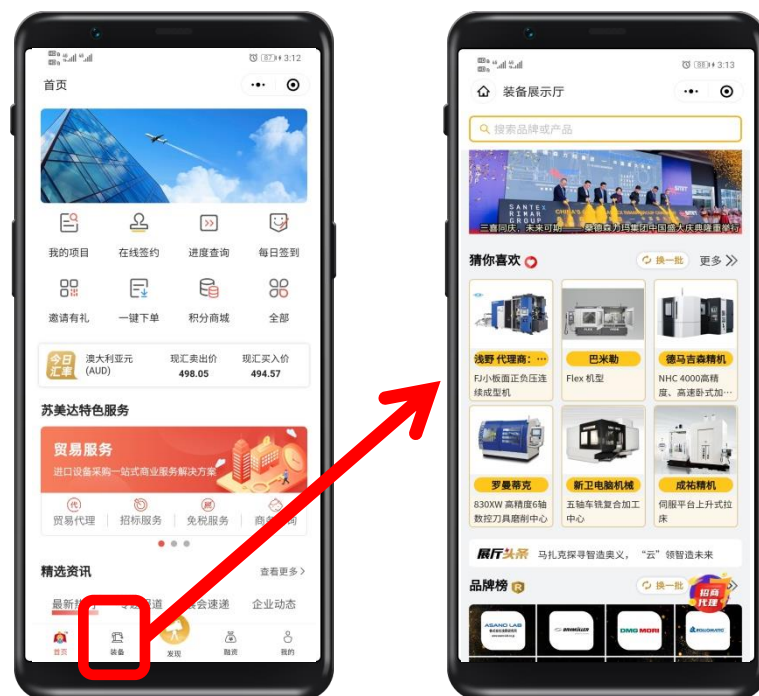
3:12

首页

我的项目 在线签约 进度查询 每日签到
邀请有礼 一键下单 积分商城 全部

今日汇率 澳大利亚元 (AUD) 现汇卖出价 498.05 现汇买入价 494.57

苏美达特色服务

贸易服务
进口设备采购一站式商业服务解决方案

贸易代理 招标服务 免税服务 商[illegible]

精选资讯 查看更多 >

最新报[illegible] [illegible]道 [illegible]会速递 企业动态

首页 装备 发现 融资 我的

3:13

装备展示厅

搜索品牌或产品

三喜同庆，未来可期——桑德森·马玛集团中国盛大庆典隆重举行

猜你喜欢 换一批 更多

浅野 代理商：... FJ小板面正负压连续成型机
巴米勒 Flex 机型
德马吉森精机 NHC 4000高精度、高速卧式加...
罗曼蒂克 830XW 高精度6轴数控刀具磨削中心
新卫电脑机械 五轴车铣复合加工中心
成祐精机 伺服平台上升式拉床

展厅头条 马扎克探寻智造奥义，"云"领智造未来

品牌榜 换一批 招商代理

ASANO LAB DMG MORI